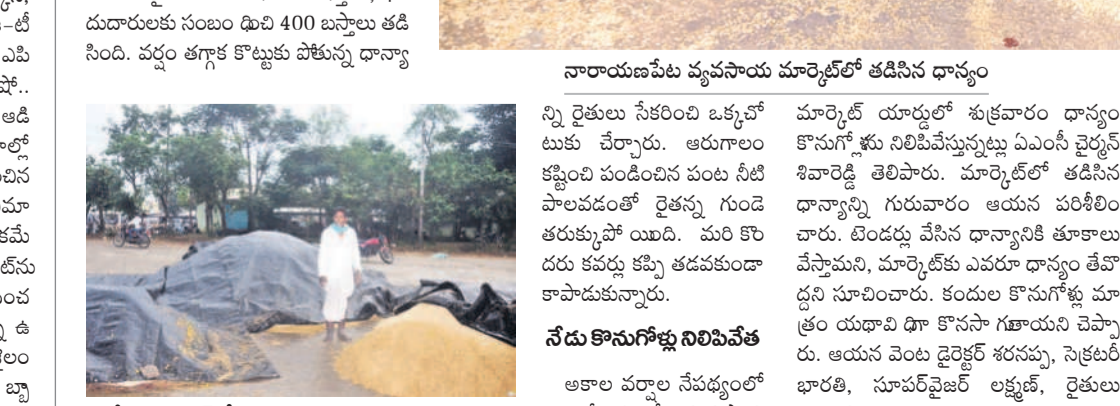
దుదారులకు సంబం ధించి 400 బస్తాలు తడి సింది. వర్షం తగ్గాక కొట్టుకు పోతున్న ధాన్యా

నారాయణపేట వ్యవసాయ మార్కెట్‌లో తడిసిన ధాన్యం

న్ని రైతులు సేకరించి ఒక్కచో టుకు చేర్చారు. ఆరుగాలం కష్టించి పండించిన పంట నీటి పాలవడంతో రైతన్న గుండె తరుక్కుపో యింది. మరి కొం దరు కవర్లు కప్పి తడవకుండా కాపాడుకున్నారు.

నేడు కొనుగోళ్లు నిలిపివేత

అకాల వర్షాల నేపథ్యంలో

మార్కెట్ యార్డులో శుక్రవారం ధాన్యం కొనుగోళ్లు నిలిపివేస్తున్నట్లు ఏఎంసీ చైర్మన్ శివారెడ్డి తెలిపారు. మార్కెట్‌లో తడిసిన ధాన్యాన్ని గురువారం ఆయన పరిశీలిం చారు. టెండర్లు వేసిన ధాన్యానికి తూకాలు వేస్తామని, మార్కెట్‌కు ఎవరూ ధాన్యం తేవొ ద్దని సూచించారు. కందుల కొనుగోళ్లు మా త్రం యధావి ధిగా కొనసా గుతాయని చెప్పా రు. ఆయన వెంట డైరెక్టర్ శరనప్ప, సెక్రటరీ భారతి, సూపర్‌వైజర్ లక్ష్మణ్, రైతులు